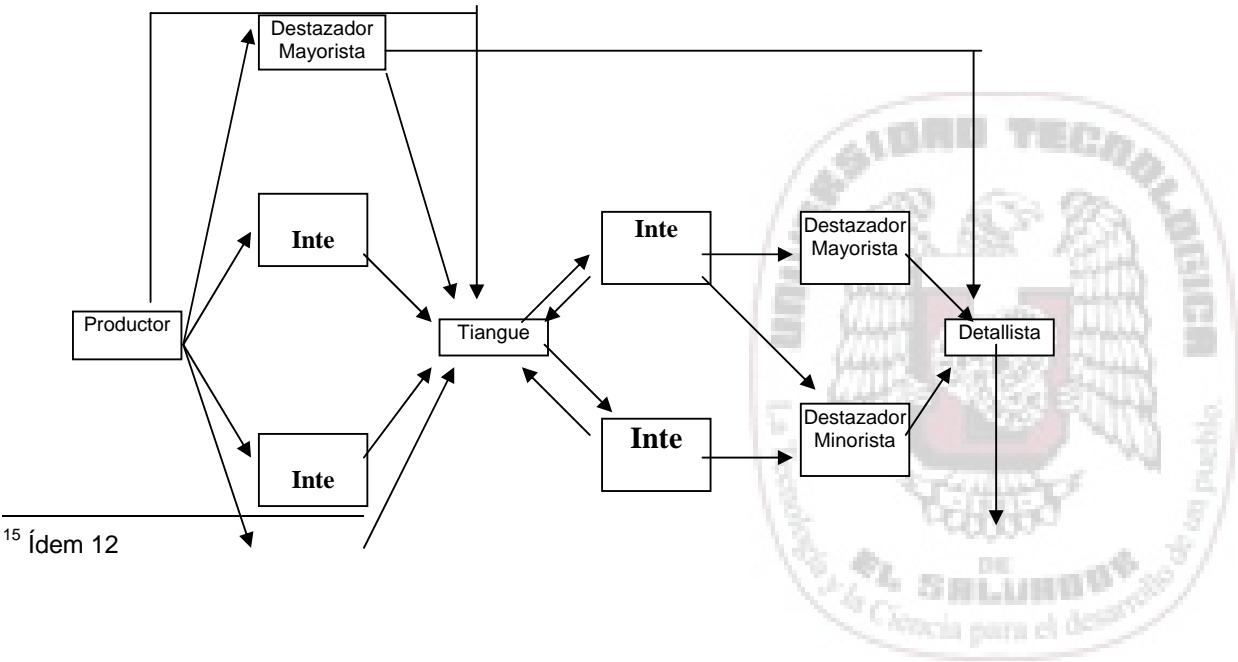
Destazador Mayorista

Inte

Productor

Inte

Tiangue

Inte

Inte

Destazador Mayorista

Destazador Minorista

Detallista

UNIVERSIDAD TECNOLOGICA DE EL SALVADOR

La Tecnología y la Ciencia para el desarrollo de un pueblo.

$^{15}$ Ídem 12